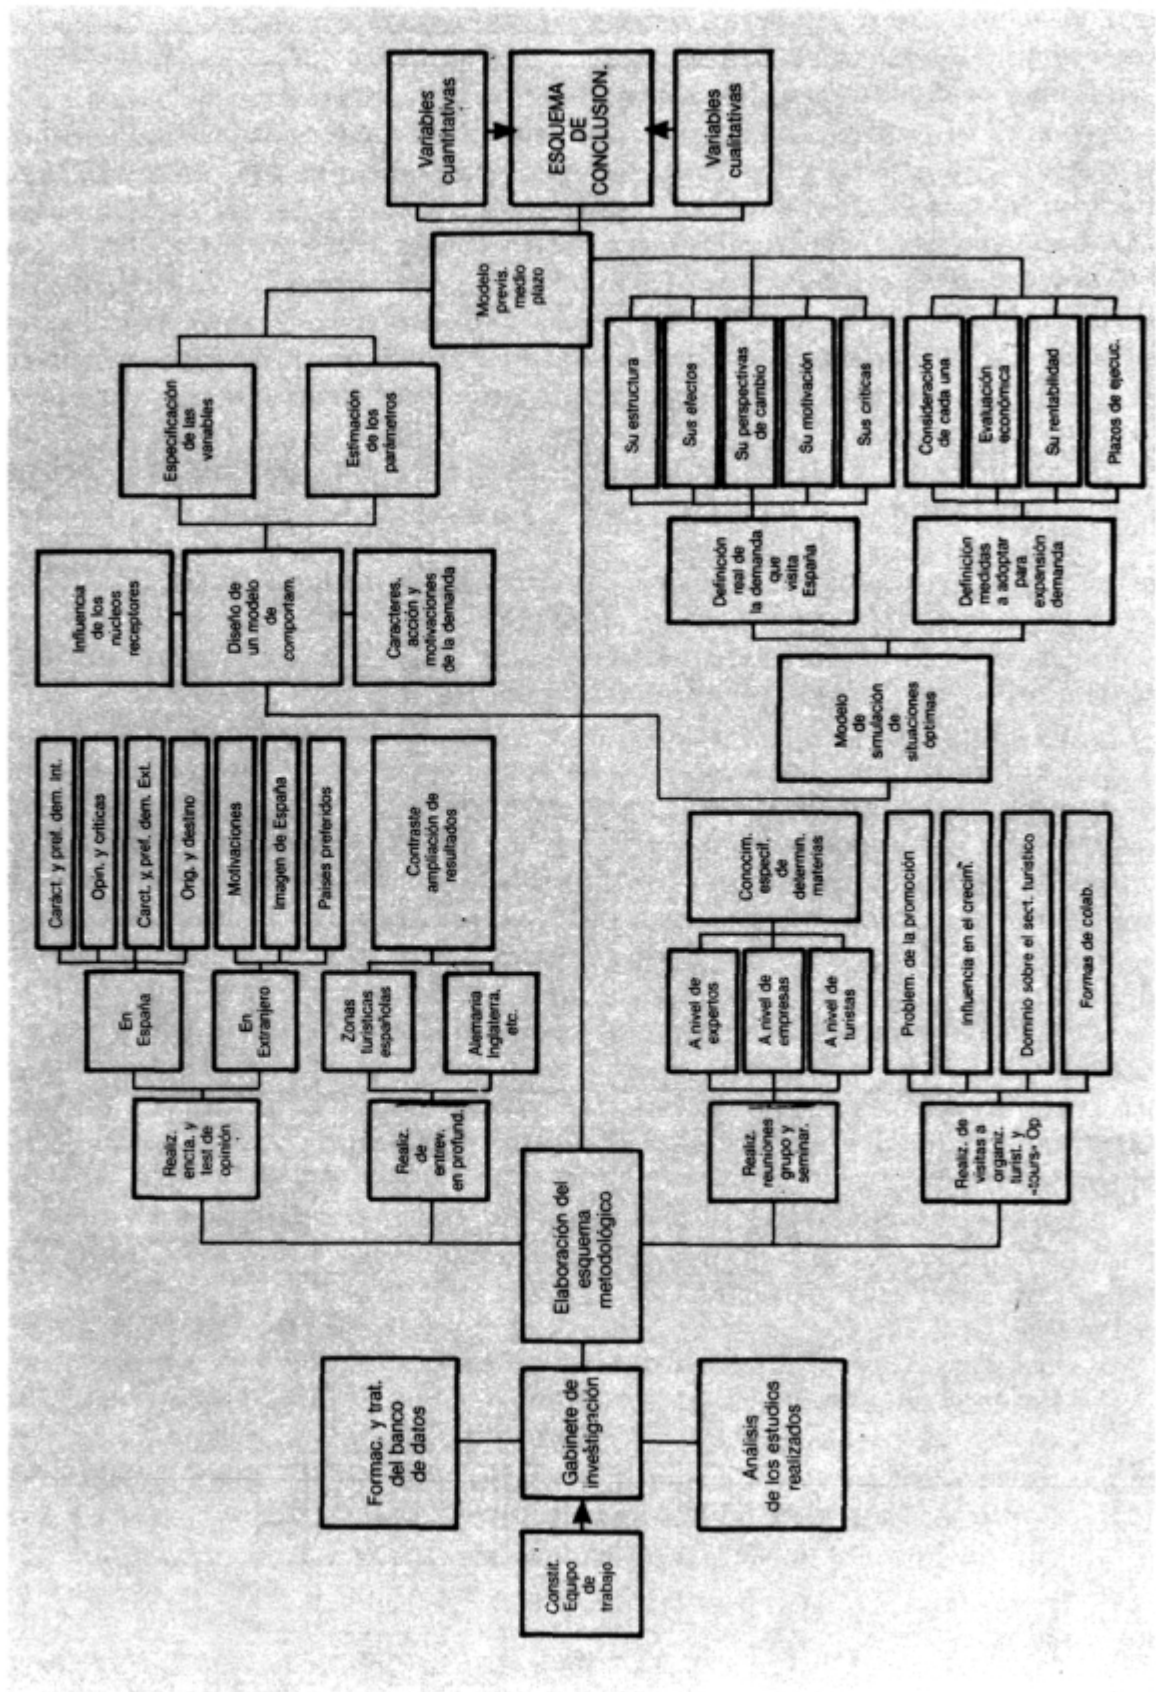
Constit. Equipo de trabajo

Formac. y trat. del banco de datos

Gabinete de investigación

Análisis de los estudios realizados

Elaboración del esquema metodológico

Realiz. encta. y test de opinión

En España

En Extranjero

Caract. y pref. dem. Int.

Opin. y críticas

Carct. y pref. dem. Ext.

Orig. y destino

Motivaciones

Imagen de España

Países preferidos

Realiz. de entrev. en profund.

Zonas turísticas españolas

Alemania Inglaterra, etc.

Contraste ampliación de resultados

Realiz. reuniones grupo y seminar.

A nivel de expertos

A nivel de empresas

A nivel de turistas

Conocim. especif. de determin. materias

Realiz. de visitas a organiz. turist. y «tours» Op

Problem. de la promoción

Influencia en el crecimº.

Dominio sobre el sect. turístico

Formas de colab.

Influencia de los núcleos receptores

Diseño de un modelo de comportam.

Caracteres, acción y motivaciones de la demanda

Especificación de las variables

Estimación de los parámetros

Modelo de simulación de situaciones óptimas

Definición real de la demanda que visita España

Definición medidas a adoptar para expansión demanda

Su estructura

Sus efectos

Su perspectivas de cambio

Su motivación

Sus críticas

Consideración de cada una

Evaluación económica

Su rentabilidad

Plazos de ejecuc.

Modelo previs. medio plazo

Variables cuantitativas

ESQUEMA DE CONCLUSION.

Variables cualitativas